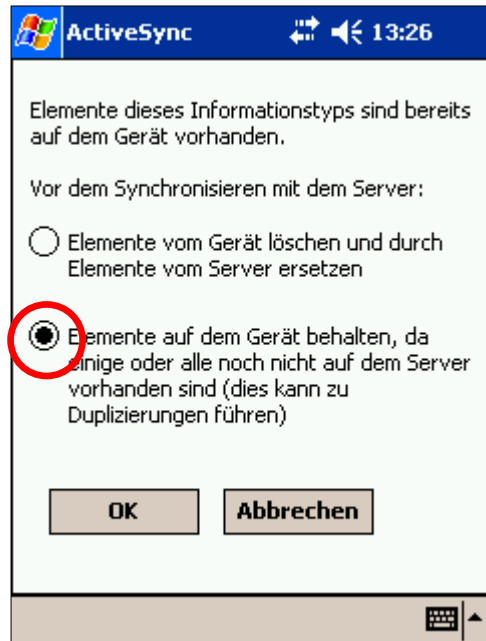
ActiveSync 13:26

Elemente dieses Informationstyps sind bereits auf dem Gerät vorhanden.

Vor dem Synchronisieren mit dem Server:

Elemente vom Gerät löschen und durch Elemente vom Server ersetzen

Elemente auf dem Gerät behalten, da einige oder alle noch nicht auf dem Server vorhanden sind (dies kann zu Duplizierungen führen)

OK

Abbrechen